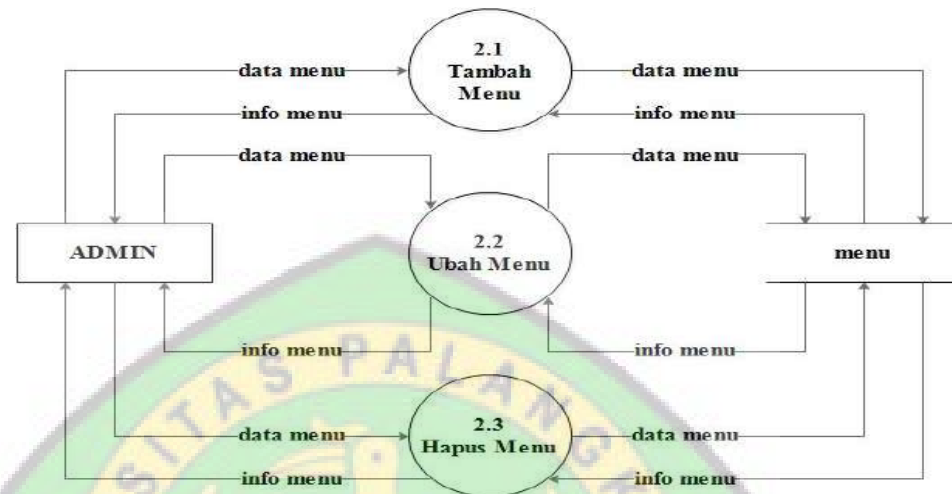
data menu

2.1
Tambah
Menu

data menu

info menu

info menu

data menu

data menu

ADMIN

2.2
Ubah Menu

menu

info menu

info menu

S P A L A N G
I T A S

data menu

2.3
Hapus Menu

data menu

info menu

info menu